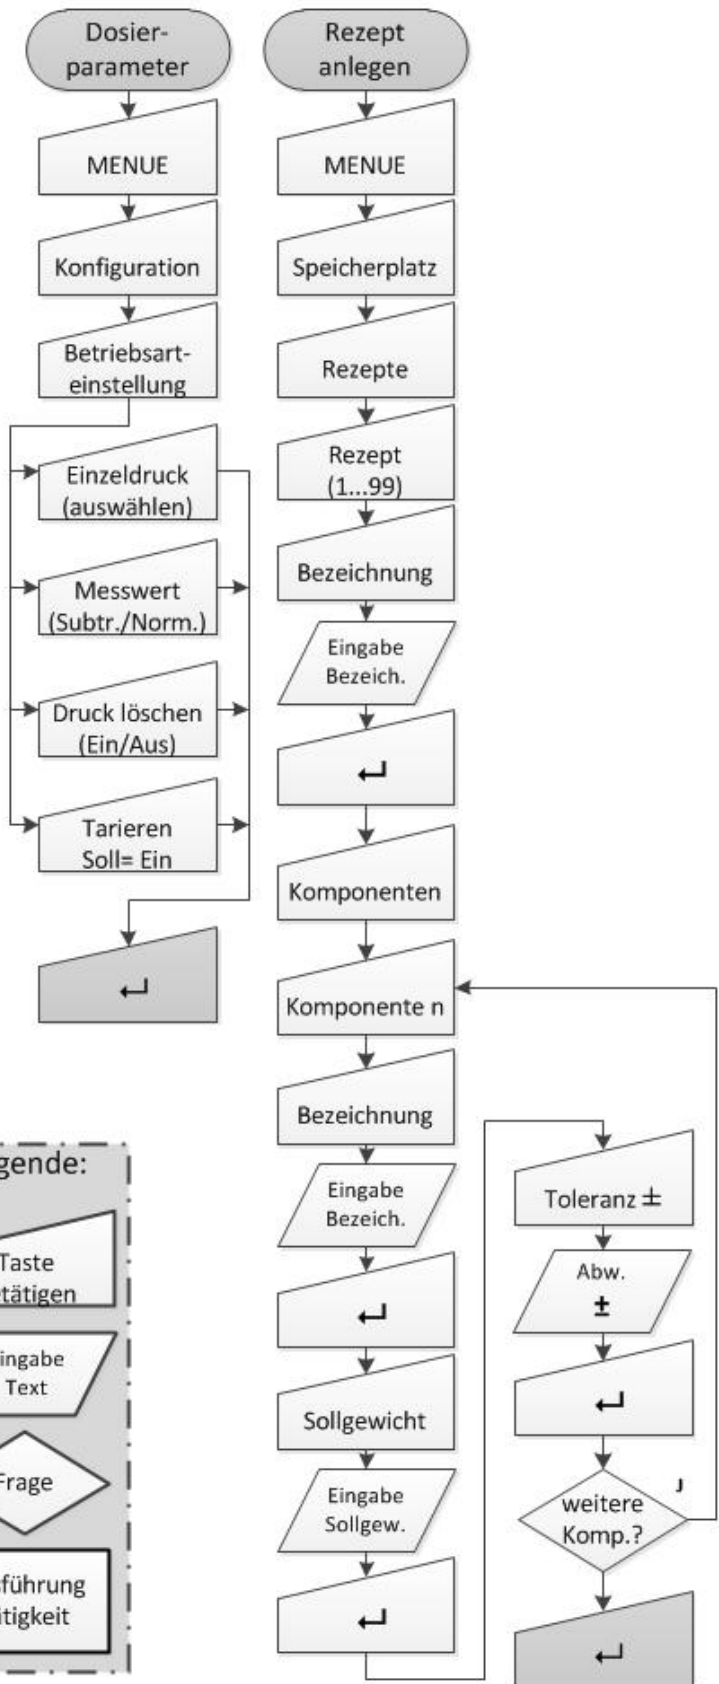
Dosierparameter

MENUE

Konfiguration

Betriebsarteinstellung

Einzeldruck (auswählen)

Messwert (Subtr./Norm.)

Druck löschen (Ein/Aus)

Tarieren Soll= Ein

↵

Rezept anlegen

MENUE

Speicherplatz

Rezepte

Rezept (1...99)

Bezeichnung

Eingabe Bezeich.

↵

Komponenten

Komponente n

Bezeichnung

Eingabe Bezeich.

↵

Sollgewicht

Eingabe Sollgew.

↵

Toleranz ±

Abw. ±

↵

weitere Komp.?

J

↵

gende:

Taste tätigen

ingabe Text

Frage

führung tigkeit